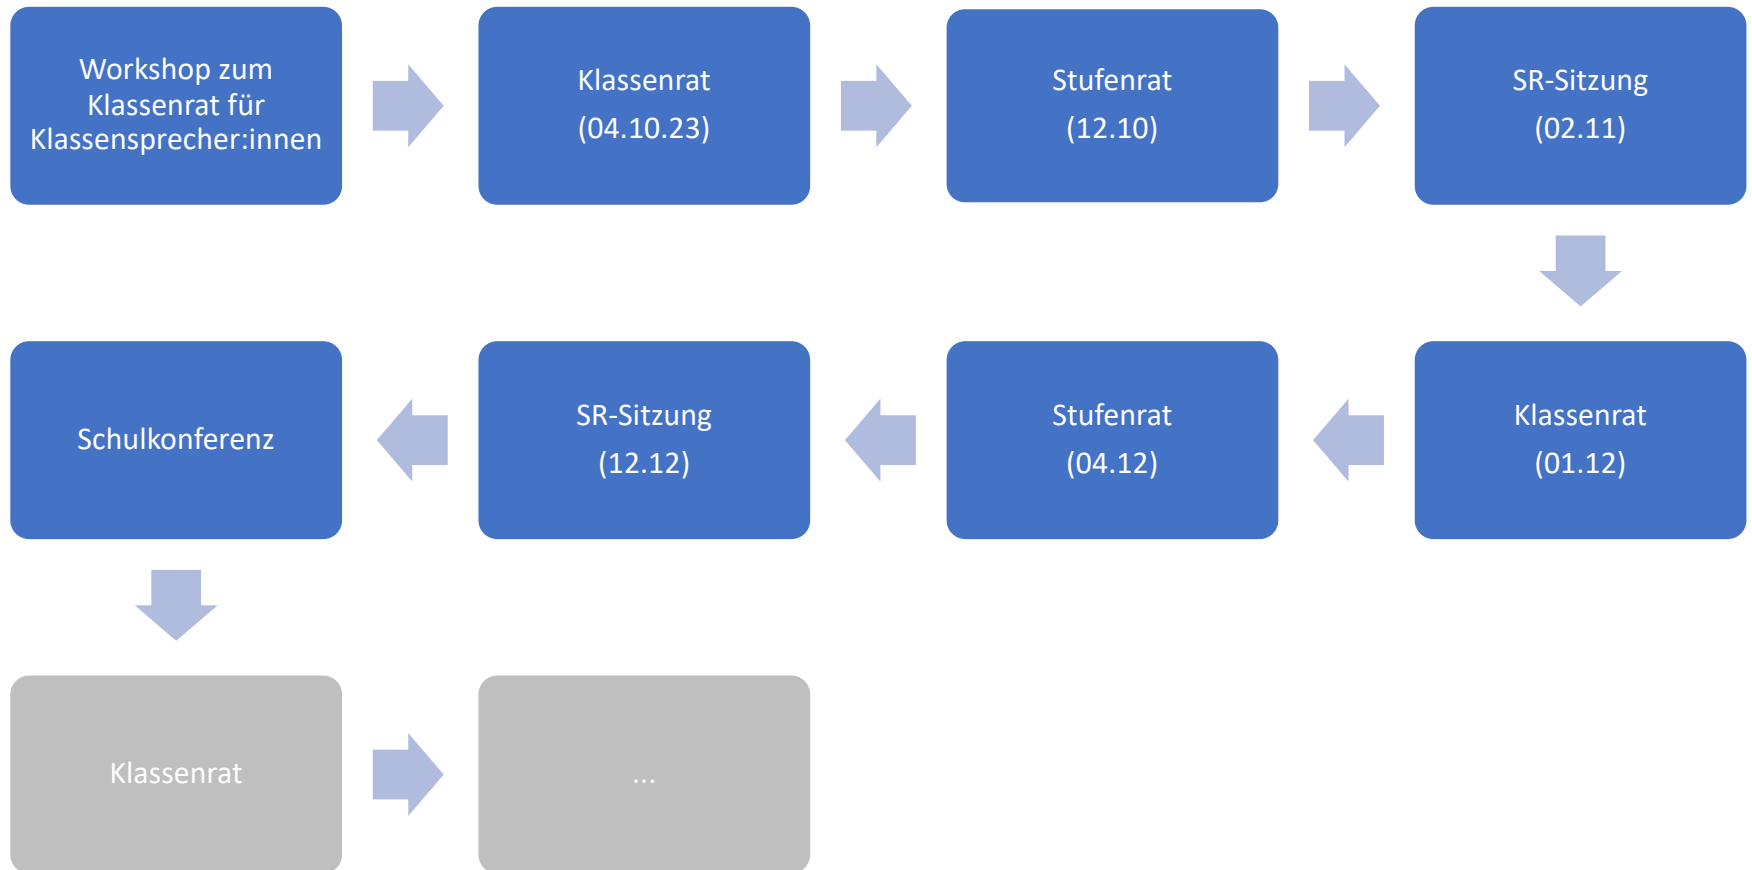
Workshop zum Klassenrat für Klassensprecher:innen

Klassenrat
(04.10.23)

Stufenrat
(12.10)

SR-Sitzung
(02.11)

Klassenrat
(01.12)

Stufenrat
(04.12)

SR-Sitzung
(12.12)

Schulkonferenz

Klassenrat

...